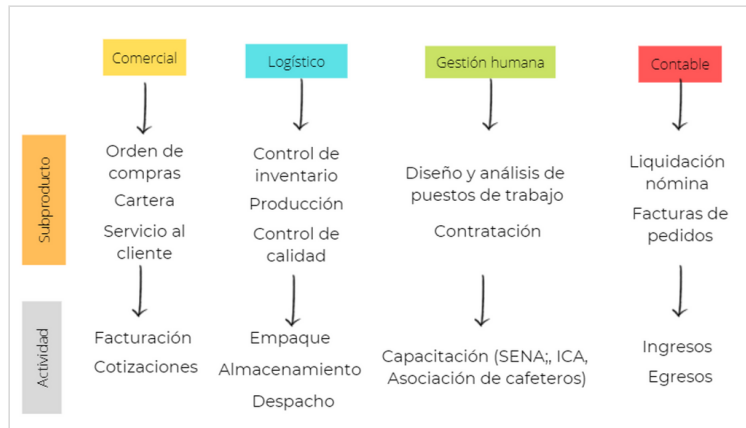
Comercial

Logístico

Gestión humana

Contable

Subproducto

Orden de compras

Cartera

Servicio al cliente

Control de inventario

Producción

Control de calidad

Diseño y análisis de puestos de trabajo

Contratación

Liquidación nómina

Facturas de pedidos

Actividad

Facturación

Cotizaciones

Empaque

Almacenamiento

Despacho

Capacitación (SENA;, ICA, Asociación de cafeteros)

Ingresos

Egresos